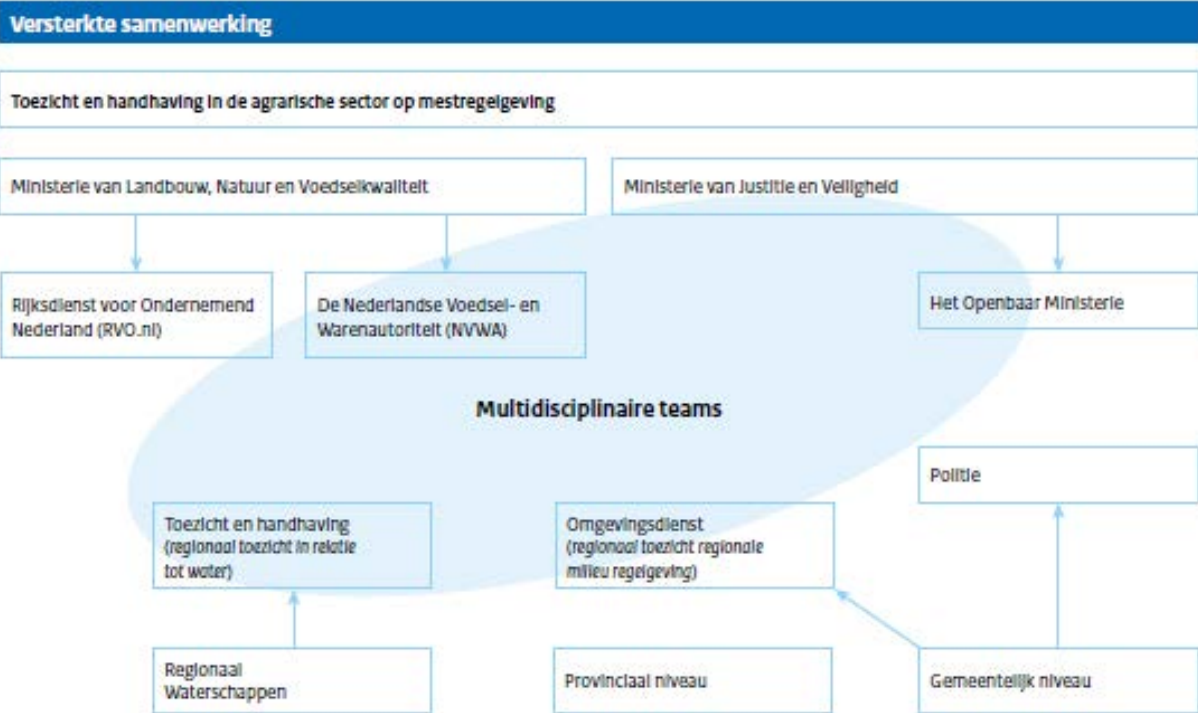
Versterkte samenwerking

Toezicht en handhaving in de agrarische sector op mestregelgeving

Ministerie van Landbouw, Natuur en Voedselkwaliteit

Ministerie van Justitie en Veiligheid

Rijksdienst voor Ondernemend Nederland (RVO.nl)

De Nederlandse Voedsel- en Warenautoriteit (NVWA)

Het Openbaar Ministerie

Multidisciplinaire teams

Politie

Toezicht en handhaving (regionaal toezicht in relatie tot water)

Omgevingsdienst (regionaal toezicht regionale milieu regelgeving)

Regionaal Waterschappen

Provinciaal niveau

Gemeentelijk niveau